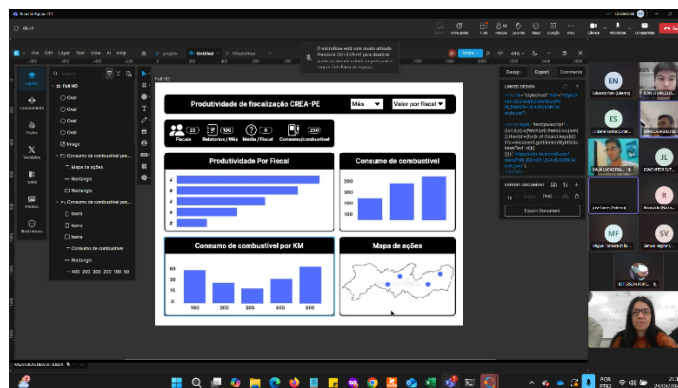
Produtividade de fiscalização CREA-PE

Mês

Valor por fiscal

Fiscais
Relatórios / Mês
Média / Fiscal
Consumo/combustível

Produtividade Por Fiscal

Consumo de combustível

Consumo de combustível por KM

Mapa de ações

100 200 300 400 500

Full HD
Oval
Oval
Oval
Oval
Image
Consumo de combustível por KM
Mapa de ações
Rectangle
Rectangle
Consumo de combustível
Icons
Icons
Icons
Consumo de combustível
Rectangle

Design
Export
Comments

Export Document

O microfone está com áudio ativado

EN
ES
JL
MF
SV